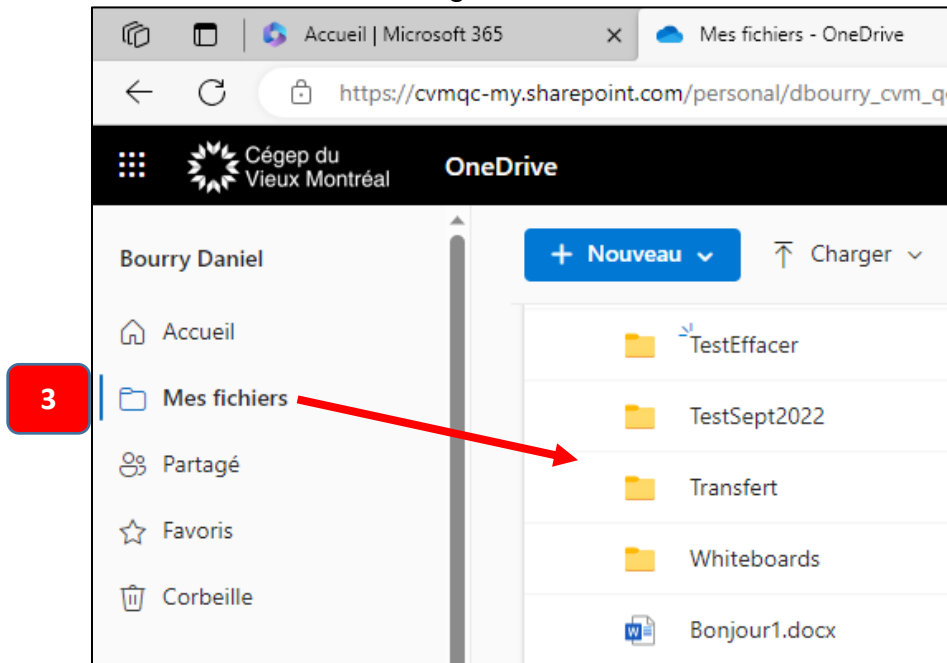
Accueil | Microsoft 365
Mes fichiers - OneDrive
https://cvmqc-my.sharepoint.com/personal/dbourry_cvm_q

Cégep du Vieux Montréal
OneDrive

Bourry Daniel
Accueil
Mes fichiers
Partagé
Favoris
Corbeille

3

+ Nouveau
Charger

TestEffacer
TestSept2022
Transfert
Whiteboards
Bonjour1.docx